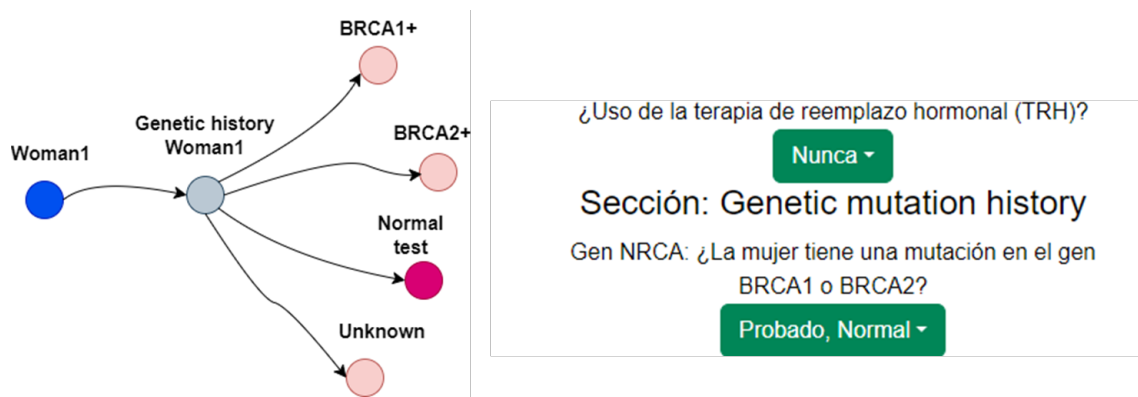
BRCA1+

Woman1

Genetic history Woman1

BRCA2+

Normal test

Unknown

¿Uso de la terapia de reemplazo hormonal (TRH)?

Nunca ▾

Sección: Genetic mutation history

Gen NRCA: ¿La mujer tiene una mutación en el gen BRCA1 o BRCA2?

Probado, Normal ▾